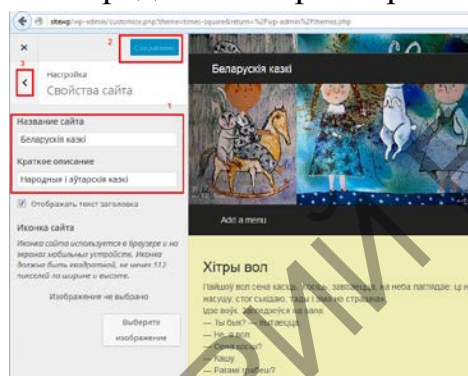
stewp/wp-admin/customize.php?theme=times-square&return=%2Fwp-admin%2Fthemes.php

×

2 Сохранить

3 <

Настройка
Свойства сайта

1

Название сайта
Беларускія казкі

Краткое описание
Народныя і аўтарскія казкі

Отображать текст заголовка

Иконка сайта
Иконка сайта используется в браузере и на экранах мобильных устройств. Иконка должна быть квадратной, не менее 512 пикселей по ширине и высоте.

Изображение не выбрано

Выберите изображение

Беларускія казкі

Add a menu

Хітры вол

Пайшоў вол сена касіць. Косіць, засоўваць, на неба паглядае: ці не насуцу. Стог сыцаю, тады і зіма не страшна. Ідзе воўк. Засядзецца на вала.
— Ты бык? — пытаецца.
— Не, я вол.
— Сена косіш?
— Кашу
— Рагам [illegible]?